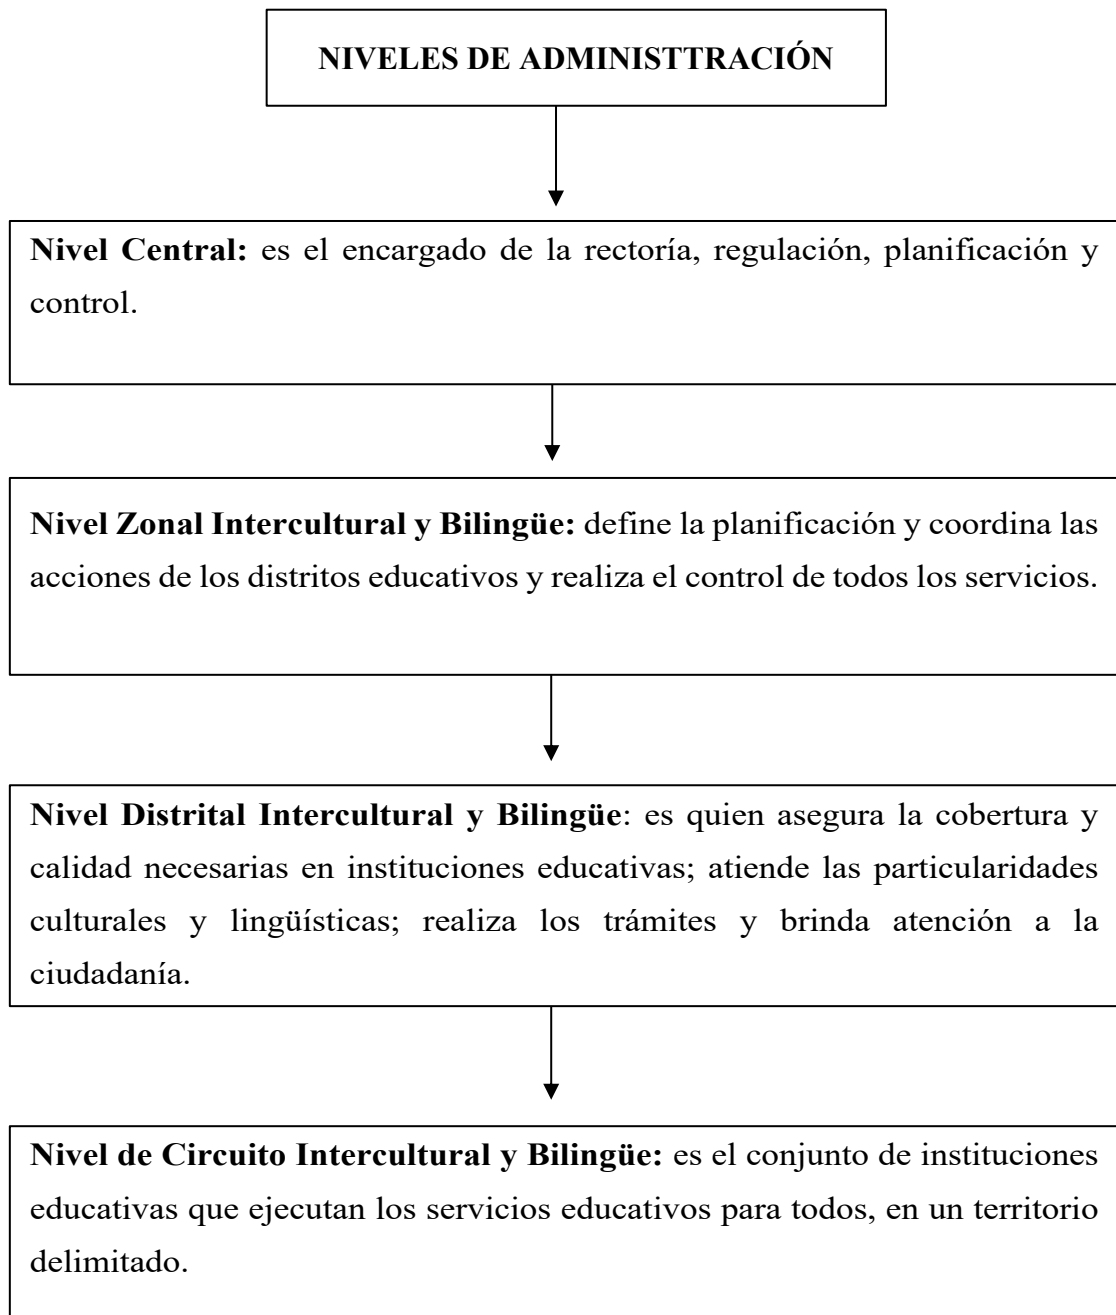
NIVELES DE ADMINISTTRACIÓN

Nivel Central: es el encargado de la rectoría, regulación, planificación y control.

Nivel Zonal Intercultural y Bilingüe: define la planificación y coordina las acciones de los distritos educativos y realiza el control de todos los servicios.

Nivel Distrital Intercultural y Bilingüe: es quien asegura la cobertura y calidad necesarias en instituciones educativas; atiende las particularidades culturales y lingüísticas; realiza los trámites y brinda atención a la ciudadanía.

Nivel de Circuito Intercultural y Bilingüe: es el conjunto de instituciones educativas que ejecutan los servicios educativos para todos, en un territorio delimitado.